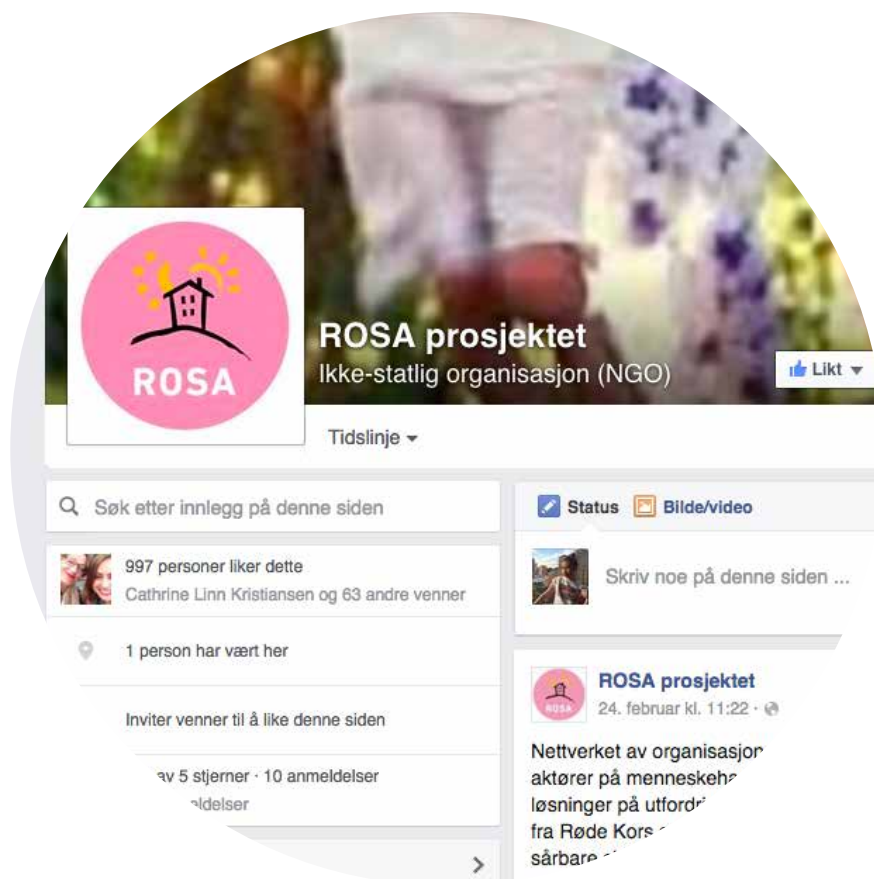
ROSA

ROSA prosjektet
Ikke-statlig organisasjon (NGO)

Likt

Tidslinje

Søk etter innlegg på denne siden

997 personer liker dette
Cathrine Linn Kristiansen og 63 andre venner

1 person har vært her

Inviter venner til å like denne siden

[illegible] av 5 stjerner · 10 anmeldelser
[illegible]meldelser

Status Bilde/video

Skriv noe på denne siden ...

ROSA

ROSA prosjektet
24. februar kl. 11:22 ·

Nettverket av organisasjo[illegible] aktører på menneskeha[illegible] løsninger på utfordr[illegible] fra Røde Kors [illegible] sårbare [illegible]